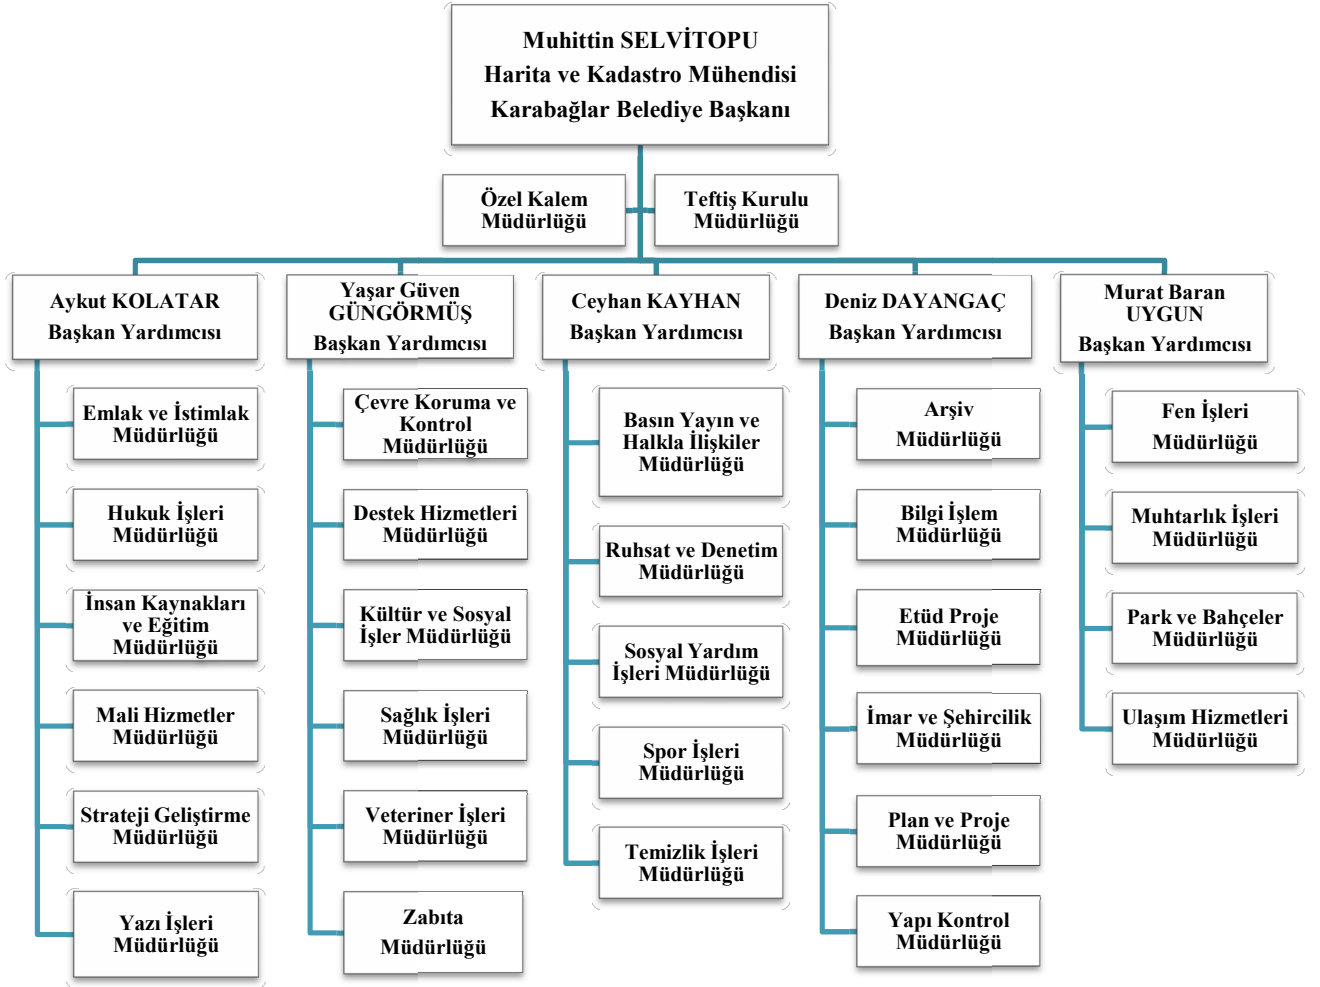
Muhittin SELVİTOPU
Harita ve Kadastro Mühendisi
Karabağlar Belediye Başkanı

Özel Kalem Müdürlüğü

Teftiş Kurulu Müdürlüğü

Aykut KOLATAR
Başkan Yardımcısı

Emlak ve İstimlak Müdürlüğü

Hukuk İşleri Müdürlüğü

İnsan Kaynakları ve Eğitim Müdürlüğü

Mali Hizmetler Müdürlüğü

Strateji Geliştirme Müdürlüğü

Yazı İşleri Müdürlüğü

Yaşar Güven GÜNGÖRMÜŞ
Başkan Yardımcısı

Çevre Koruma ve Kontrol Müdürlüğü

Destek Hizmetleri Müdürlüğü

Kültür ve Sosyal İşler Müdürlüğü

Sağlık İşleri Müdürlüğü

Veteriner İşleri Müdürlüğü

Zabıta Müdürlüğü

Ceyhan KAYHAN
Başkan Yardımcısı

Basın Yayın ve Halkla İlişkiler Müdürlüğü

Ruhsat ve Denetim Müdürlüğü

Sosyal Yardım İşleri Müdürlüğü

Spor İşleri Müdürlüğü

Temizlik İşleri Müdürlüğü

Deniz DAYANGAÇ
Başkan Yardımcısı

Arşiv Müdürlüğü

Bilgi İşlem Müdürlüğü

Etüd Proje Müdürlüğü

İmar ve Şehircilik Müdürlüğü

Plan ve Proje Müdürlüğü

Yapı Kontrol Müdürlüğü

Murat Baran UYGUN
Başkan Yardımcısı

Fen İşleri Müdürlüğü

Muhtarlık İşleri Müdürlüğü

Park ve Bahçeler Müdürlüğü

Ulaşım Hizmetleri Müdürlüğü